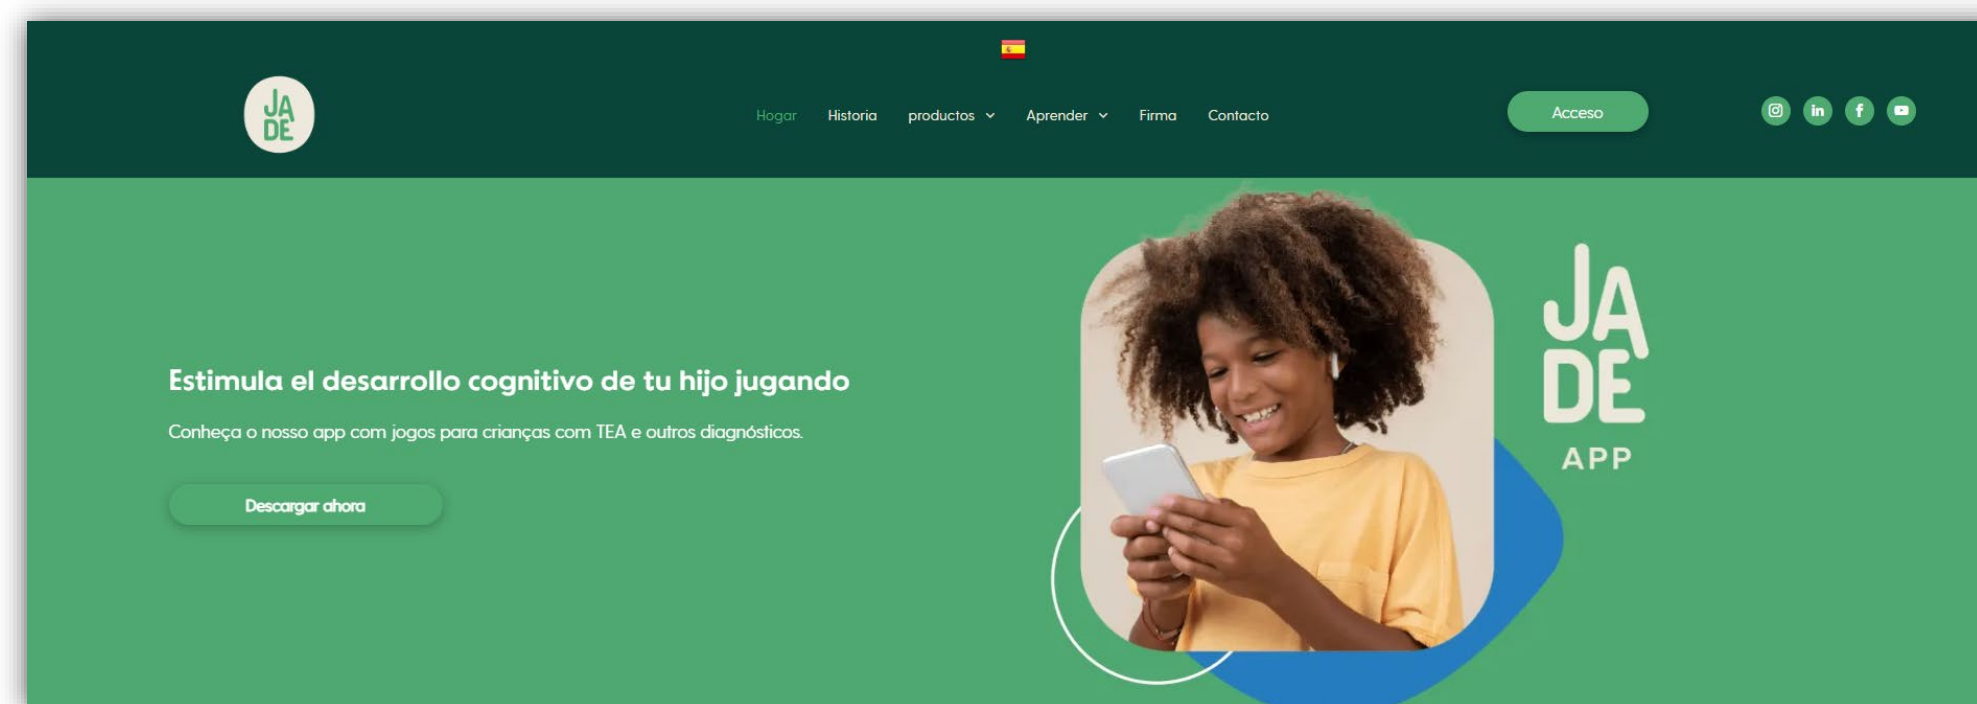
JA
DE

Hogar Historia productos Aprender Firma Contacto

Acceso

Estimula el desarrollo cognitivo de tu hijo jugando

Conheça o nosso app com jogos para crianças com TEA e outros diagnósticos.

Descargar ahora

JA
DE
APP